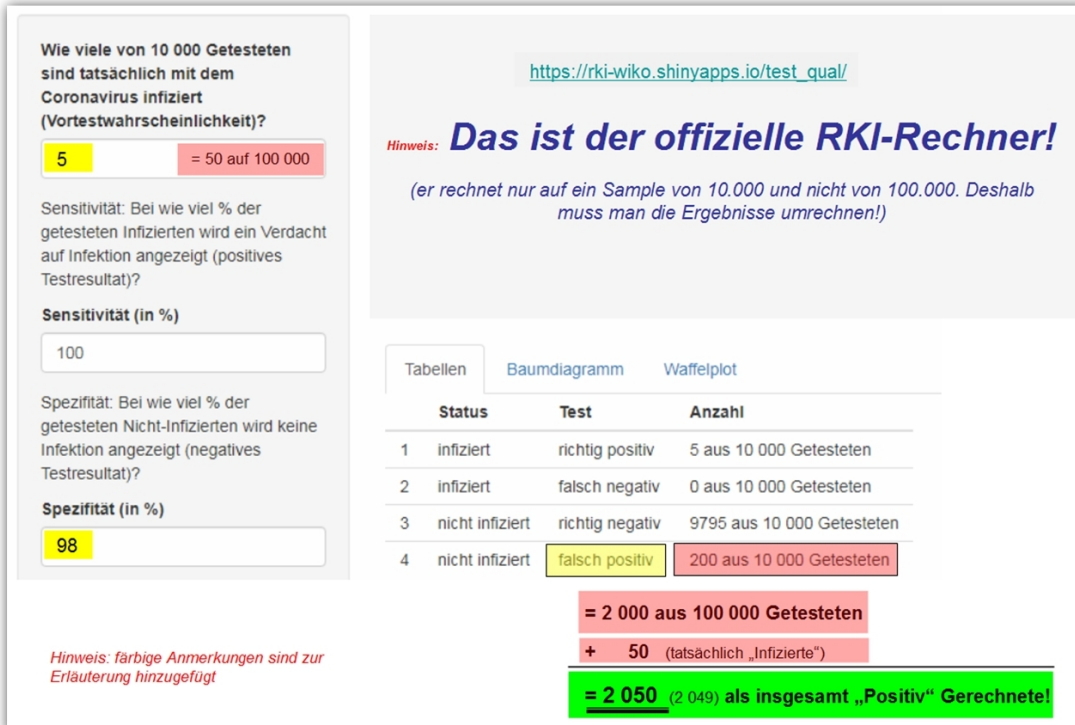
**Wie viele von 10 000 Getesteten sind tatsächlich mit dem Coronavirus infiziert (Vortestwahrscheinlichkeit)?**

5 = 50 auf 100 000

Sensitivität: Bei wie viel % der getesteten Infizierten wird ein Verdacht auf Infektion angezeigt (positives Testresultat)?

**Sensitivität (in %)**

100

Spezifität: Bei wie viel % der getesteten Nicht-Infizierten wird keine Infektion angezeigt (negatives Testresultat)?

**Spezifität (in %)**

98

https://rki-wiko.shinyapps.io/test_qual/

Hinweis: Das ist der offizielle RKI-Rechner!

(er rechnet nur auf ein Sample von 10.000 und nicht von 100.000. Deshalb muss man die Ergebnisse umrechnen!)

Tabellen | Baumdiagramm | Waffelplot

| | Status | Test | Anzahl |
|---|---|---|---|
| 1 | infiziert | richtig positiv | 5 aus 10 000 Getesteten |
| 2 | infiziert | falsch negativ | 0 aus 10 000 Getesteten |
| 3 | nicht infiziert | richtig negativ | 9795 aus 10 000 Getesteten |
| 4 | nicht infiziert | falsch positiv | 200 aus 10 000 Getesteten |

= 2 000 aus 100 000 Getesteten

+ 50 (tatsächlich „Infizierte“)

= 2 050 (2 049) als insgesamt „Positiv“ Gerechnete!

Hinweis: färbige Anmerkungen sind zur Erläuterung hinzugefügt